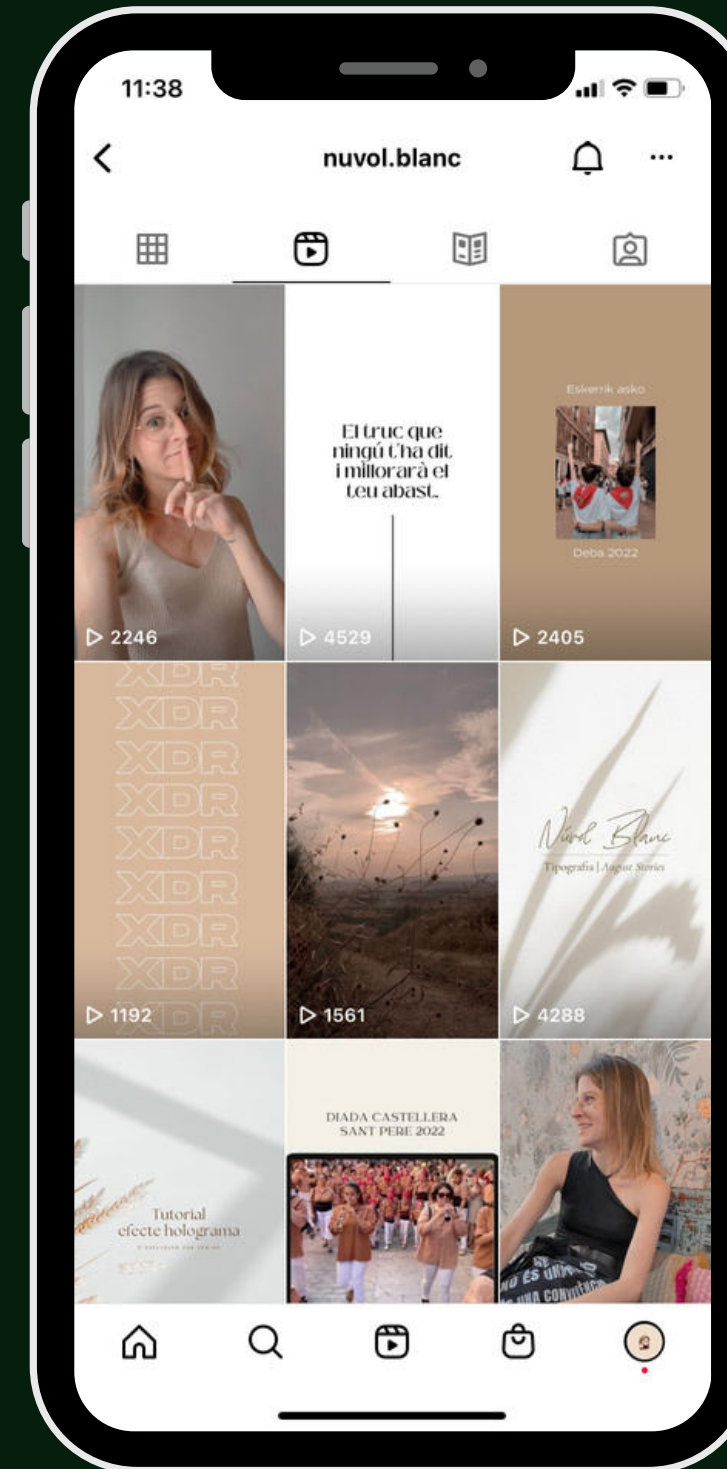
11:38

nuvol.blanc

El truc que ningú t'ha dit i millorarà el teu abast.

Eskerrik asko

Deba 2022

▷ 2246

▷ 4529

▷ 2405

XDR
XDR
XDR
XDR
XDR
XDR
XDR
XDR
XDR

Nuvol Blanc

Tipografia | August Stories

▷ 1192

▷ 1561

▷ 4288

Tutorial efecte holograma

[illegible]

DIADA CASTELLERA SANT PERE 2022

NO ÉS UNA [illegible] UNA CONVICCIÓ